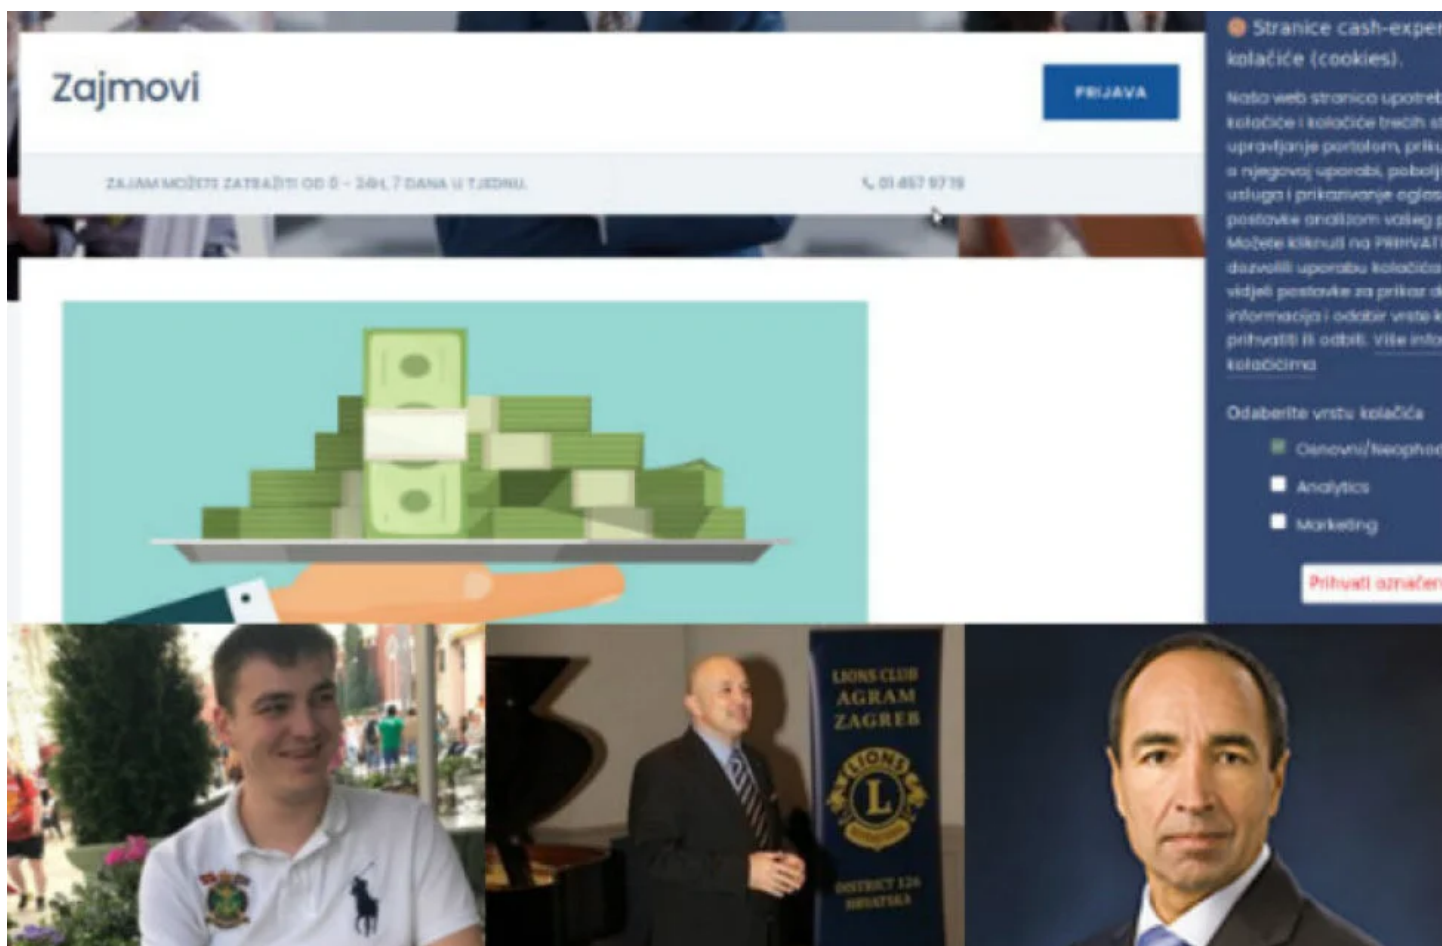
Zajmovi

PRIJAVA

ZAJAM MOŽETE ZATRAŽITI OD 0 - 24H, 7 DANA U TJEDNU.

01 457 97 19

Stranice cash-exper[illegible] kolačiće (cookies).

Naša web stranica upotreb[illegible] kolačiće i kolačiće trećih st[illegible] upravljanje portalom, prik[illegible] o njegovoj uporabi, poboljš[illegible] usluga i prikazivanje oglas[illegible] postavke analizom vašeg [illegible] Možete kliknuti na PRIHVATI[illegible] dozvoliti uporabu kolačića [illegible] vidjeti postavke za prikaz d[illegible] informacija i odabir vrste k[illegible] prihvatiti ili odbiti. Više info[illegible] kolačićima

Odaberite vrstu kolačića

Osnovni/Neophod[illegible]

Analytics

Marketing

Prihvati označen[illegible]

LIONS CLUB AGRAM ZAGREB

LIONS

DISTRICT 126 HRVATSKA